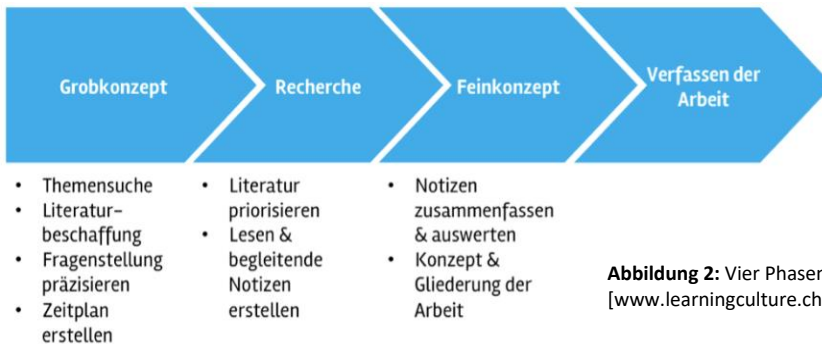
Grobkonzept

Recherche

Feinkonzept

Verfassen der Arbeit

- Themensuche
- Literatur-beschaffung
- Fragenstellung präzisieren
- Zeitplan erstellen

- Literatur priorisieren
- Lesen & begleitende Notizen erstellen

- Notizen zusammenfassen & auswerten
- Konzept & Gliederung der Arbeit

**Abbildung 2:** Vier Phasen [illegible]
[www.learningculture.ch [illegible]